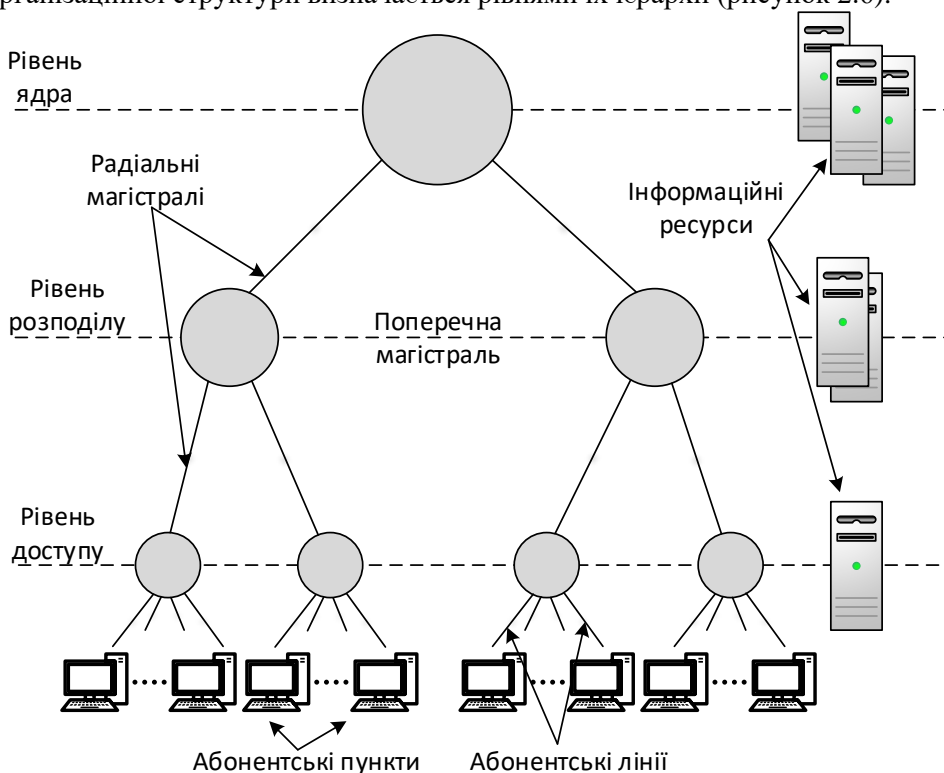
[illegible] організаційної структури визначається рівнями їх ієрархії (рисунок 2.6).

Рівень ядра

Радіальні магістралі

Інформаційні ресурси

Рівень розподілу

Поперечна магістраль

Рівень доступу

Абонентські пункти

Абонентські лінії